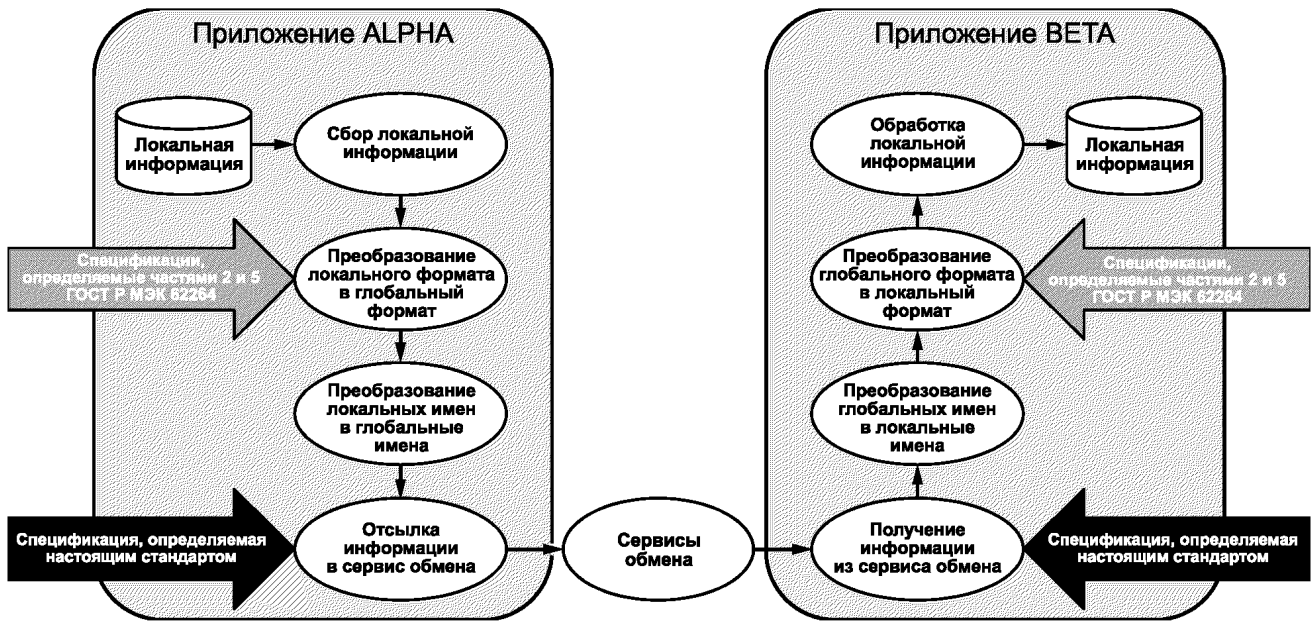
Приложение ALPHA

Локальная информация

Сбор локальной информации

Спецификации, определяемые частями 2 и 5 ГОСТ Р МЭК 62264

Преобразование локального формата в глобальный формат

Преобразование локальных имен в глобальные имена

Спецификация, определяемая настоящим стандартом

Отсылка информации в сервис обмена

Сервисы обмена

Приложение BETA

Обработка локальной информации

Локальная информация

Преобразование глобального формата в локальный формат

Спецификации, определяемые частями 2 и 5 ГОСТ Р МЭК 62264

Преобразование глобальных имен в локальные имена

Получение информации из сервиса обмена

Спецификация, определяемая настоящим стандартом